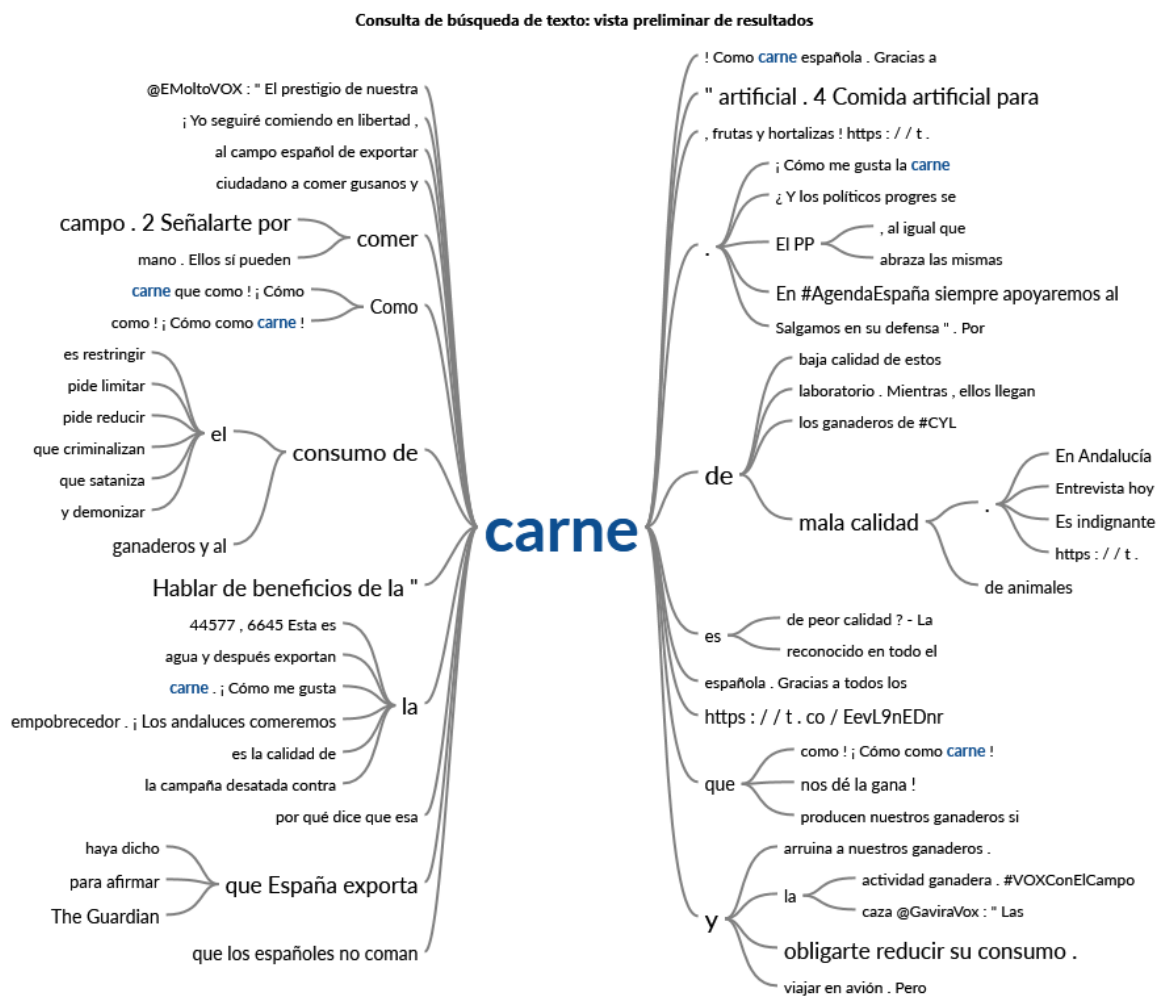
Consulta de búsqueda de texto: vista preliminar de resultados

@EMoltoVOX : " El prestigio de nuestra
¡ Yo seguiré comiendo en libertad ,
al campo español de exportar
ciudadano a comer gusanos y
campo . 2 Señalarte por
comer
mano . Ellos sí pueden
carne que como ! ¡ Cómo
Como
como ! ¡ Cómo como carne !
es restringir
pide limitar
pide reducir
el
que criminalizan
consumo de
que sataniza
y demonizar
ganaderos y al
Hablar de beneficios de la "
44577 , 6645 Esta es
agua y después exportan
carne . ¡ Cómo me gusta
la
empobrecedor . ¡ Los andaluces comeremos
es la calidad de
la campaña desatada contra
por qué dice que esa
haya dicho
para afirmar
que España exporta
The Guardian
que los españoles no coman

carne

! Como carne española . Gracias a
" artificial . 4 Comida artificial para
, frutas y hortalizas ! https : / / t .
¡ Cómo me gusta la carne
¿ Y los políticos progres se
.
El PP
, al igual que
abraza las mismas
En #AgendaEspaña siempre apoyaremos al
Salgamos en su defensa " . Por
baja calidad de estos
laboratorio . Mientras , ellos llegan
los ganaderos de #CYL
de
En Andalucía
Entrevista hoy
mala calidad
.
Es indignante
https : / / t .
de animales
es
de peor calidad ? - La
reconocido en todo el
española . Gracias a todos los
https : / / t . co / EevL9nEDnr
como ! ¡ Cómo como carne !
que
nos dé la gana !
producen nuestros ganaderos si
arruina a nuestros ganaderos .
la
actividad ganadera . #VOXConElCampo
caza @GaviraVox : " Las
y
obligarte reducir su consumo .
viajar en avión . Pero